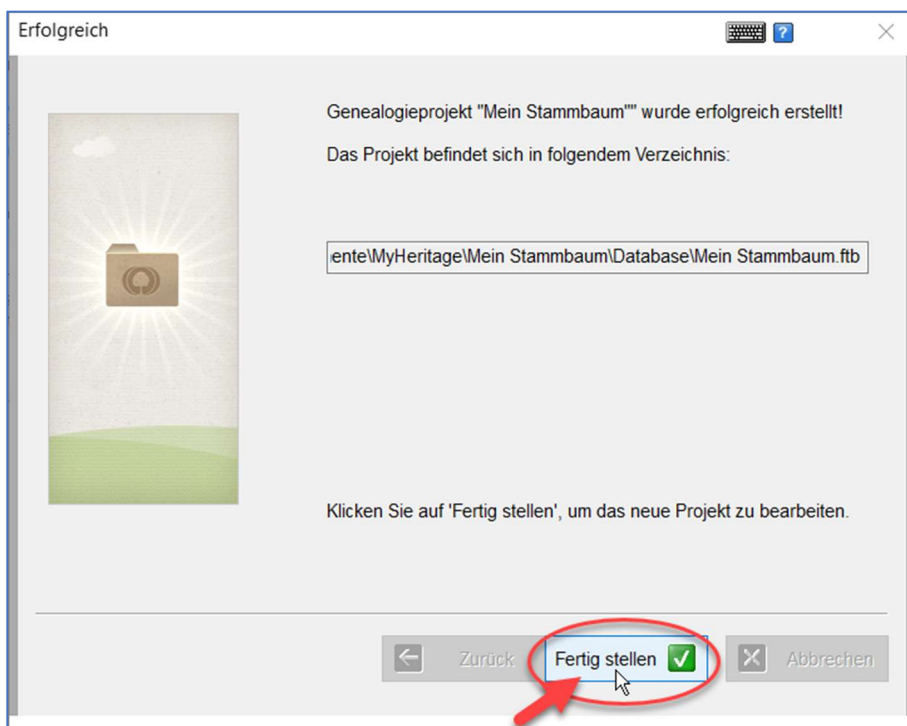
Erfolgreich

Genealogieprojekt "Mein Stammbaum"" wurde erfolgreich erstellt!

Das Projekt befindet sich in folgendem Verzeichnis:

ente\MyHeritage\Mein Stammbaum\Database\Mein Stammbaum.ftb

Klicken Sie auf 'Fertig stellen', um das neue Projekt zu bearbeiten.

Zurück

Fertig stellen

Abbrechen